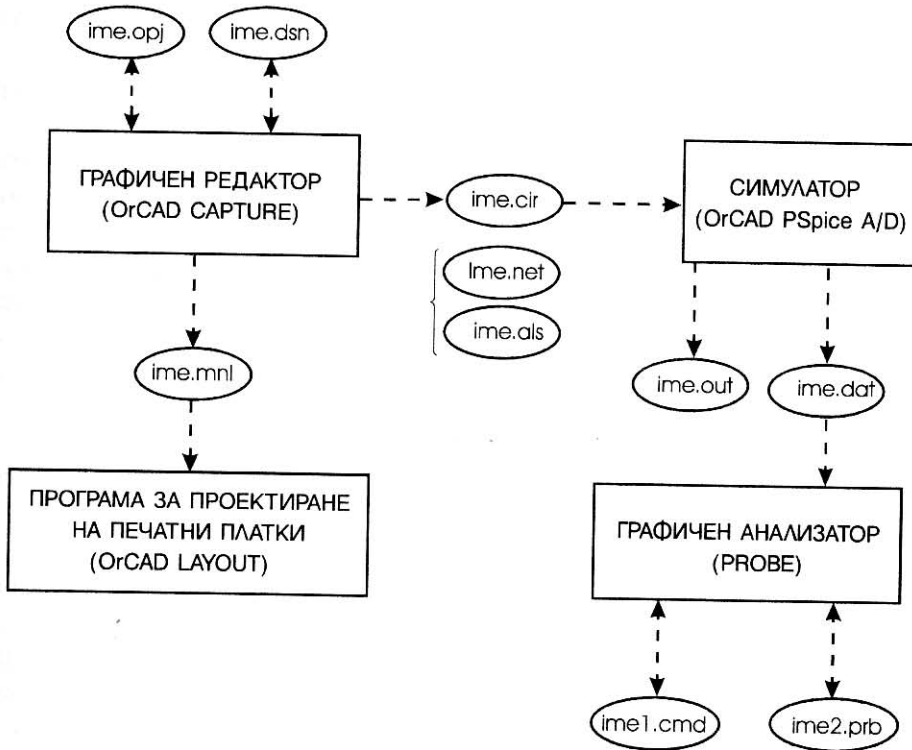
ime.opj

ime.dsn

ГРАФИЧЕН РЕДАКТОР
(OrCAD CAPTURE)

ime.cir

СИМУЛАТОР
(OrCAD PSpice A/D)

Ime.net

ime.als

ime.mnl

ime.out

ime.dat

ПРОГРАМА ЗА ПРОЕКТИРАНЕ
НА ПЕЧАТНИ ПЛАТКИ
(OrCAD LAYOUT)

ГРАФИЧЕН АНАЛИЗАТОР
(PROBE)

ime1.cmd

ime2.prb